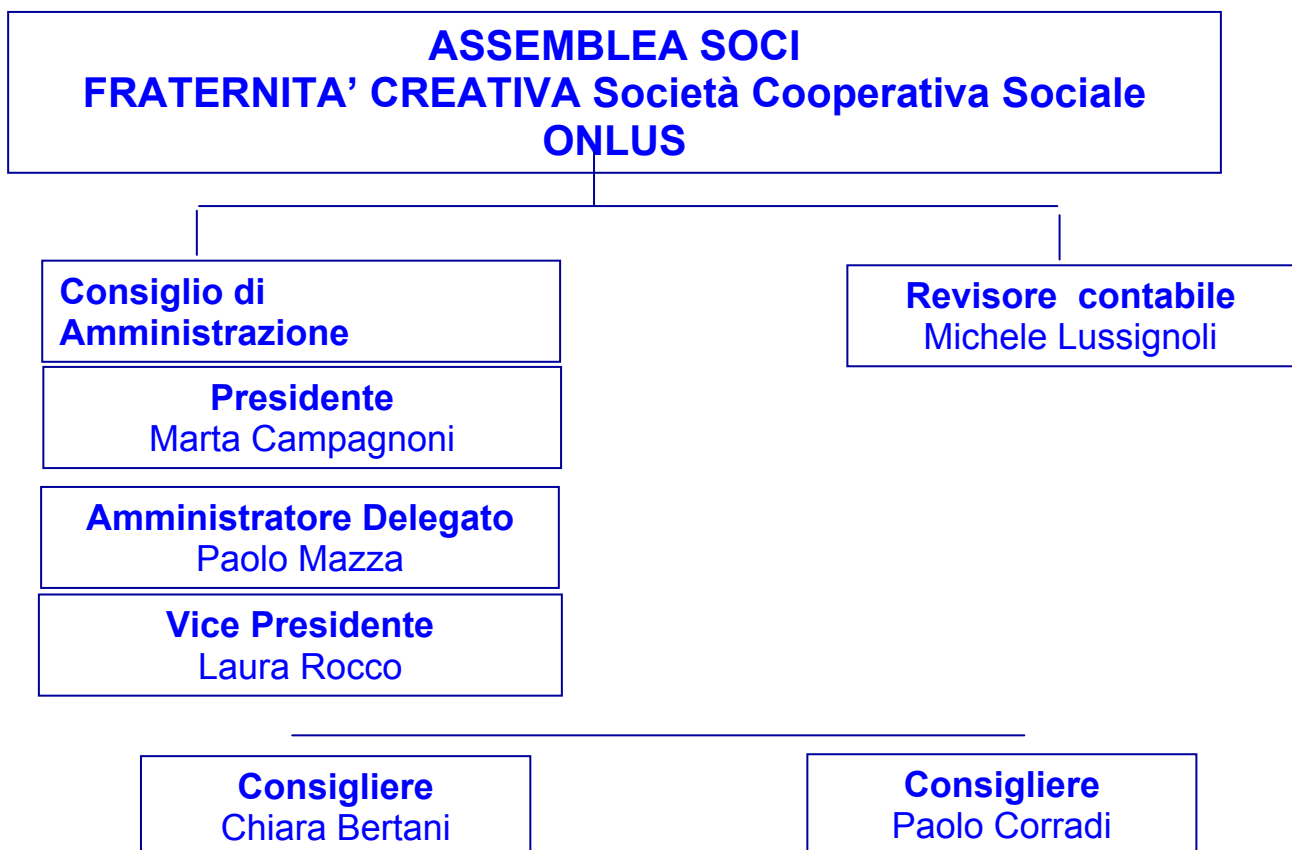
ASSEMBLEA SOCI
FRATERNITA' CREATIVA Società Cooperativa Sociale ONLUS

Consiglio di Amministrazione

Revisore contabile
Michele Lussignoli

Presidente
Marta Campagnoni

Amministratore Delegato
Paolo Mazza

Vice Presidente
Laura Rocco

Consigliere
Chiara Bertani

Consigliere
Paolo Corradi